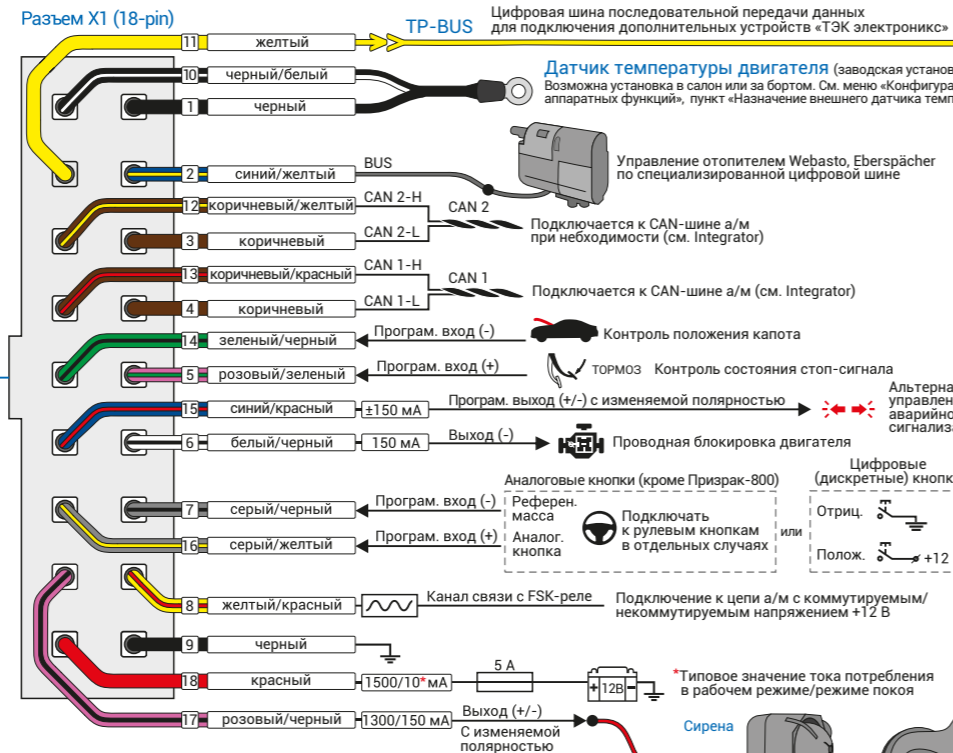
Разъем X1 (18-pin)

11 желтый TP-BUS Цифровая шина последовательной передачи данных для подключения дополнительных устройств «ТЭК электроникс»

10 черный/белый
1 черный
Датчик температуры двигателя (заводская установ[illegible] Возможна установка в салон или за бортом. См. меню «Конфигура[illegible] аппаратных функций», пункт «Назначение внешнего датчика темп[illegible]

2 синий/желтый BUS Управление отопителем Webasto, Eberspächer по специализированной цифровой шине

12 коричневый/желтый CAN 2-H
3 коричневый CAN 2-L
CAN 2 Подключается к CAN-шине а/м при необходимости (см. Integrator)

13 коричневый/красный CAN 1-H
4 коричневый CAN 1-L
CAN 1 Подключается к CAN-шине а/м (см. Integrator)

14 зеленый/черный Програм. вход (-) Контроль положения капота

5 розовый/зеленый Програм. вход (+) ТОРМОЗ Контроль состояния стоп-сигнала

15 синий/красный ±150 мА Програм. выход (+/-) с изменяемой полярностью Альтерна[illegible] управлен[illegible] аварийно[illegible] сигнализ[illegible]

6 белый/черный 150 мА Выход (-) Проводная блокировка двигателя

Аналоговые кнопки (кроме Призрак-800)
Цифровые (дискретные) кнопк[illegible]

7 серый/черный Програм. вход (-) Референ. масса
16 серый/желтый Програм. вход (+) Аналог. кнопка
Подключать к рулевым кнопкам в отдельных случаях
или
Отриц.
Полож. +12

8 желтый/красный Канал связи с FSK-реле Подключение к цепи а/м с коммутируемым/ некоммутируемым напряжением +12 В

9 черный

18 красный 1500/10* мА 5 А 12В
*Типовое значение тока потребления в рабочем режиме/режиме покоя

17 розовый/черный 1300/150 мА Выход (+/-) С изменяемой полярностью
Сирена